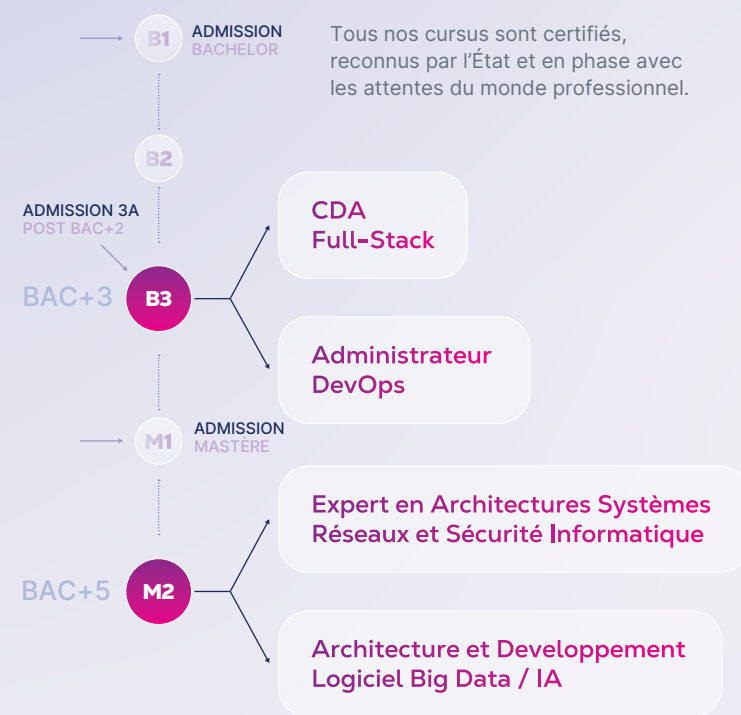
B1 ADMISSION BACHELOR

Tous nos cursus sont certifiés, reconnus par l'État et en phase avec les attentes du monde professionnel.

B2

ADMISSION 3A
POST BAC+2

BAC+3 B3

CDA
Full-Stack

Administrateur
DevOps

M1 ADMISSION MASTÈRE

BAC+5 M2

Expert en Architectures Systèmes Réseaux et Sécurité Informatique

Architecture et Developpement Logiciel Big Data / IA